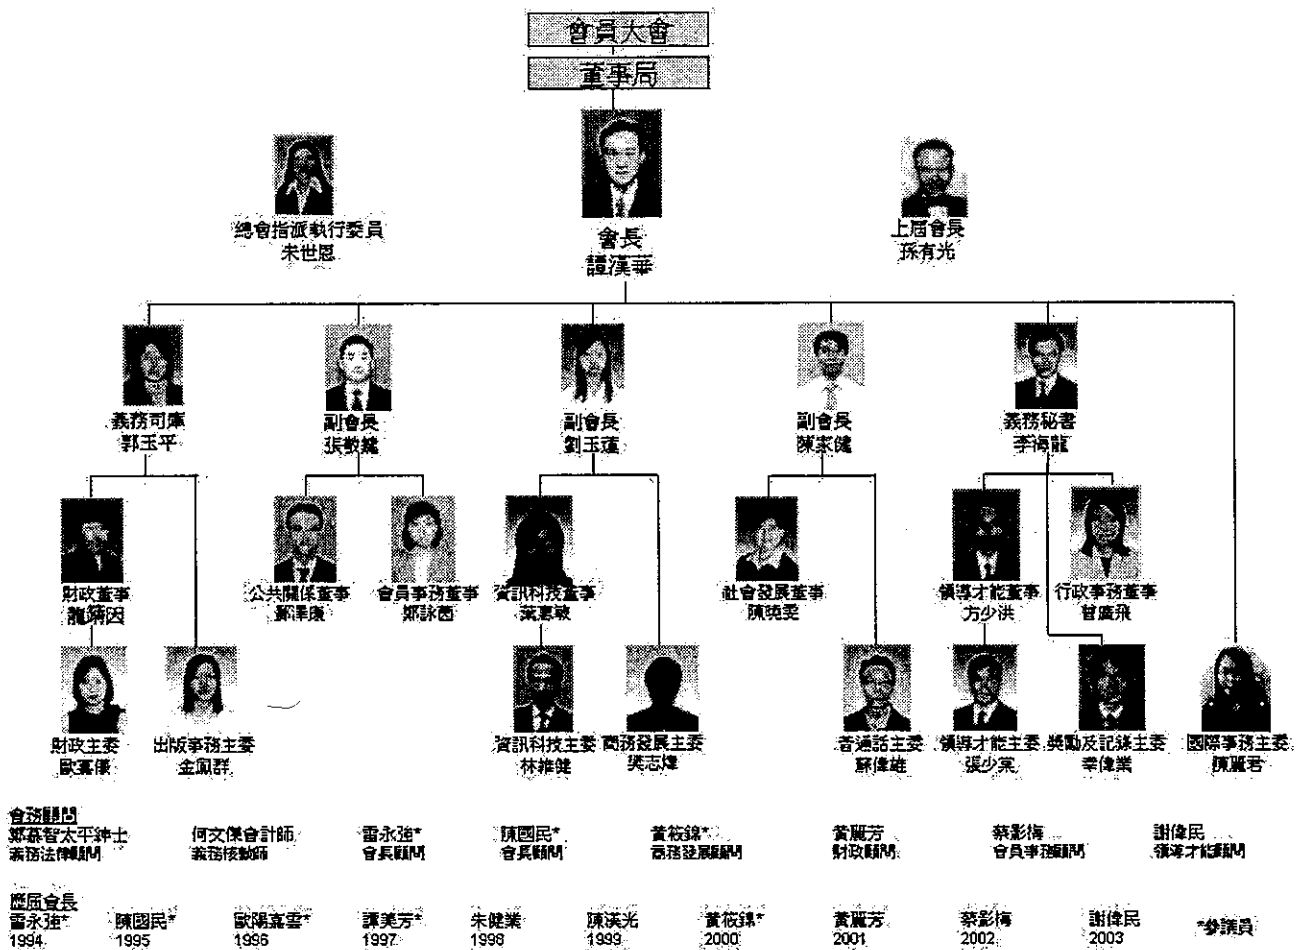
會員大會
董事局

總會指派執行委員
朱世恩

會長
譚漢華

上屆會長
孫有光

義務司庫
郭玉平

副會長
張敏鏘

副會長
劉玉蓮

副會長
陳家健

義務秘書
李梅龍

財政董事
龍綺因

公共關係董事
鄭澤康

會員事務董事
鄭詠茵

資訊科技董事
葉惠敏

社會發展董事
陳曉雯

領導才能董事
方少洪

行政事務董事
曾廣飛

財政主委
歐嘉儀

出版事務主委
金佩群

資訊科技主委
林兆健

商務發展主委
吳志輝

普通話主委
蘇偉雄

領導才能主委
張少棠

獎勵及記錄主委
李偉業

國際事務主委
陳麗君

會務顧問
鄭慕智太平紳士
義務法律顧問

何文傑會計師
義務核數師

雷永強*
會長顧問

陳國民*
會長顧問

黃筱錦*
商務發展顧問

黃麗芳
財政顧問

蔡影梅
會員事務顧問

謝偉民
領導才能顧問

歷屆會長
雷永強*
1994

陳國民*
1995

歐陽嘉雲*
1996

譚美芳*
1997

朱健業
1998

陳漢光
1999

黃筱錦*
2000

黃麗芳
2001

蔡影梅
2002

謝偉民
2003

*參議員